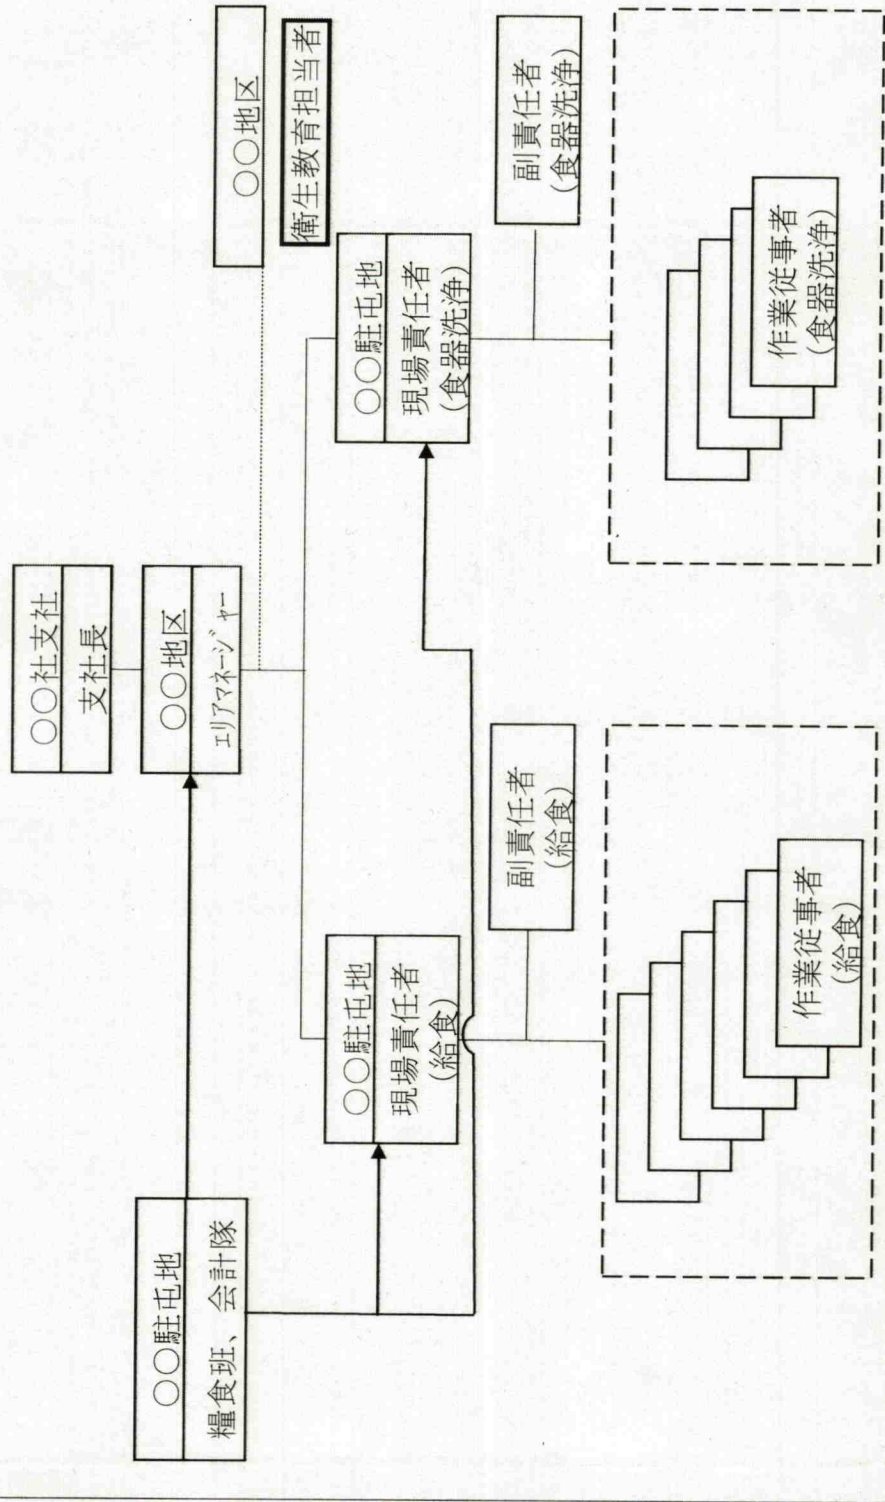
○○社支社
支社長

○○地区
エリアマネージャー

○○地区
衛生教育担当者

○○駐屯地
糧食班、会計隊

○○駐屯地
現場責任者
（給食）

副責任者
（給食）

作業従事者
（給食）

○○駐屯地
現場責任者
（食器洗浄）

副責任者
（食器洗浄）

作業従事者
（食器洗浄）